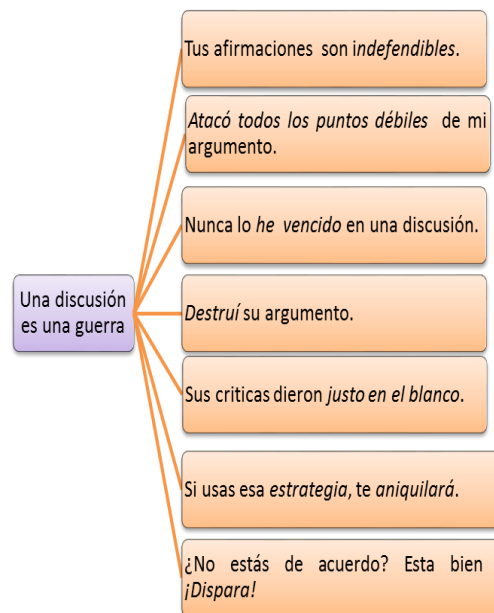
Una discusión es una guerra

Tus afirmaciones son *indefendibles*.

*Atacó todos los puntos débiles* de mi argumento.

Nunca lo *he vencido* en una discusión.

*Destruí* su argumento.

Sus criticas dieron *justo en el blanco*.

Si usas esa *estrategia*, te *aniquilará*.

¿No estás de acuerdo? Esta bien *¡Dispara!*